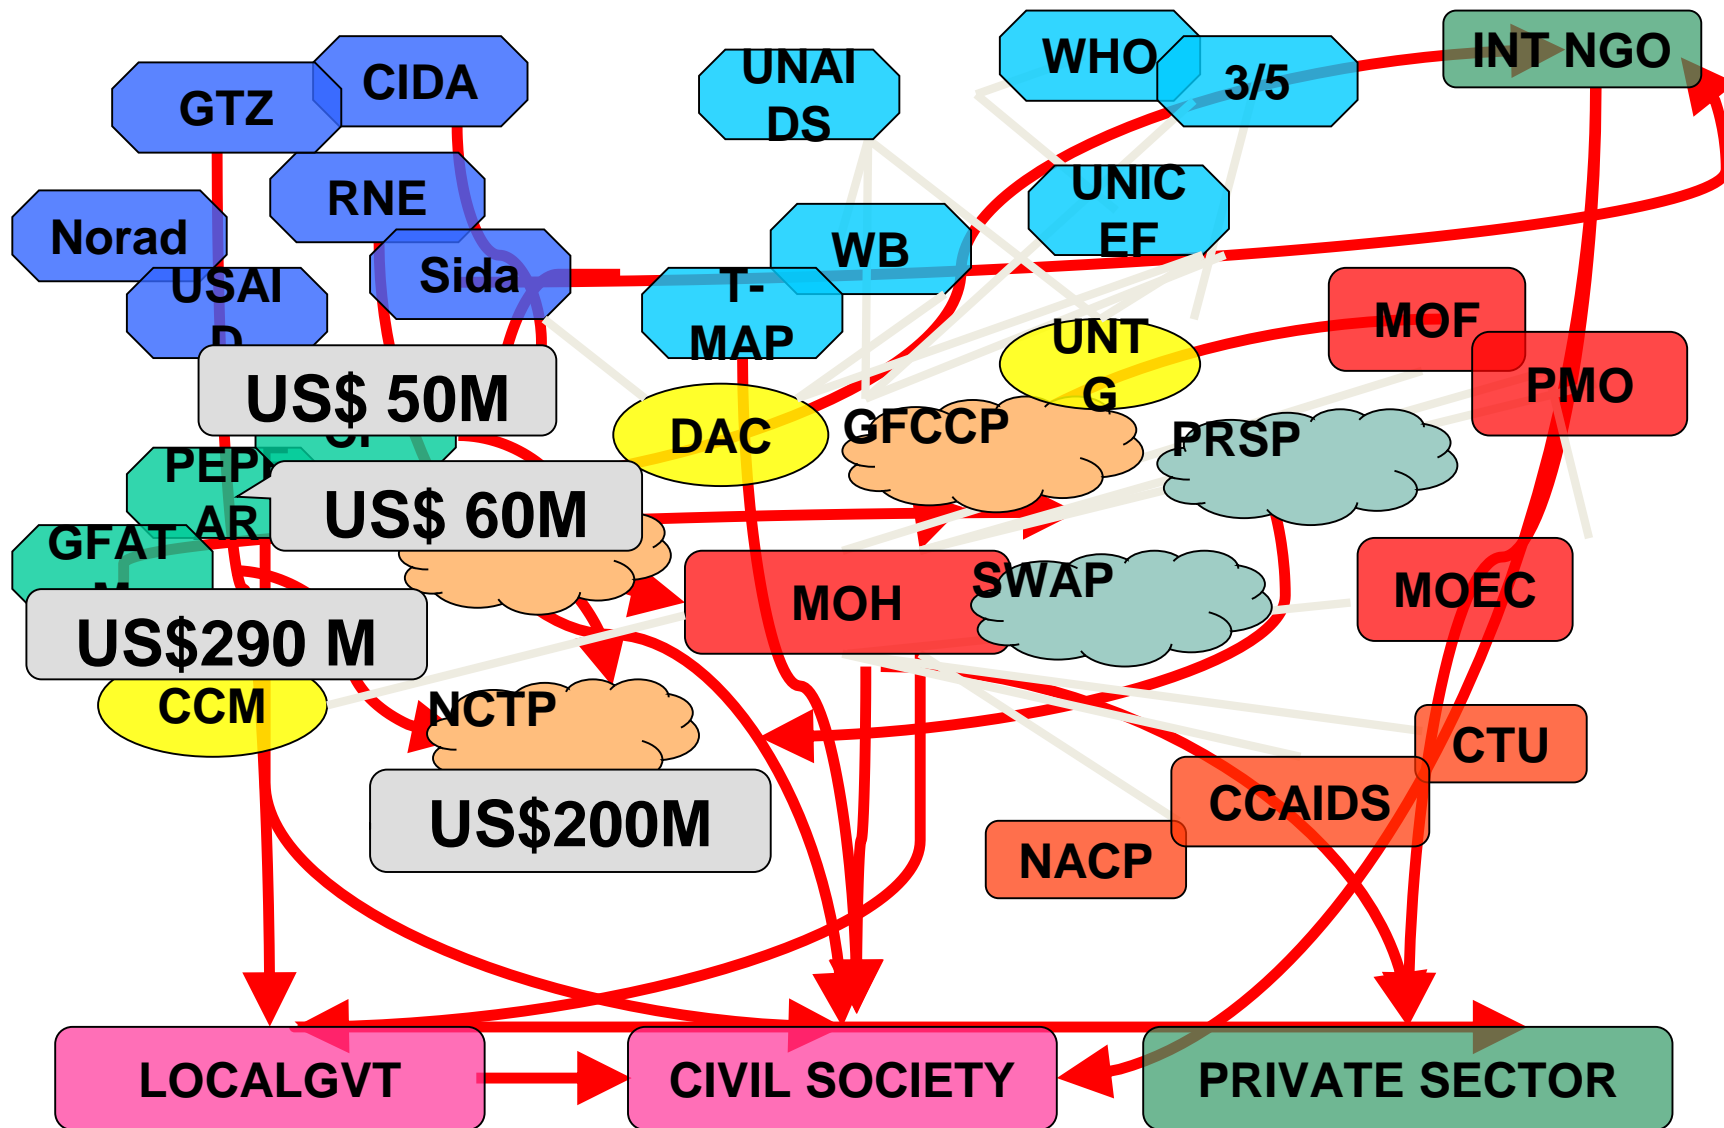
GTZ
CIDA
RNE
Norad
USAI D
Sida
UNAI DS
WHO
3/5
INT NGO
UNIC EF
WB
T-MAP
MOF
PMO
UNT G
DAC
GFCCP
PRSP
US$ 50M
PEPF AR
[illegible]
US$ 60M
GFAT M
US$290 M
CCM
MOH
SWAP
MOEC
NCTP
US$200M
CTU
CCAIDS
NACP
LOCALGVT
CIVIL SOCIETY
PRIVATE SECTOR